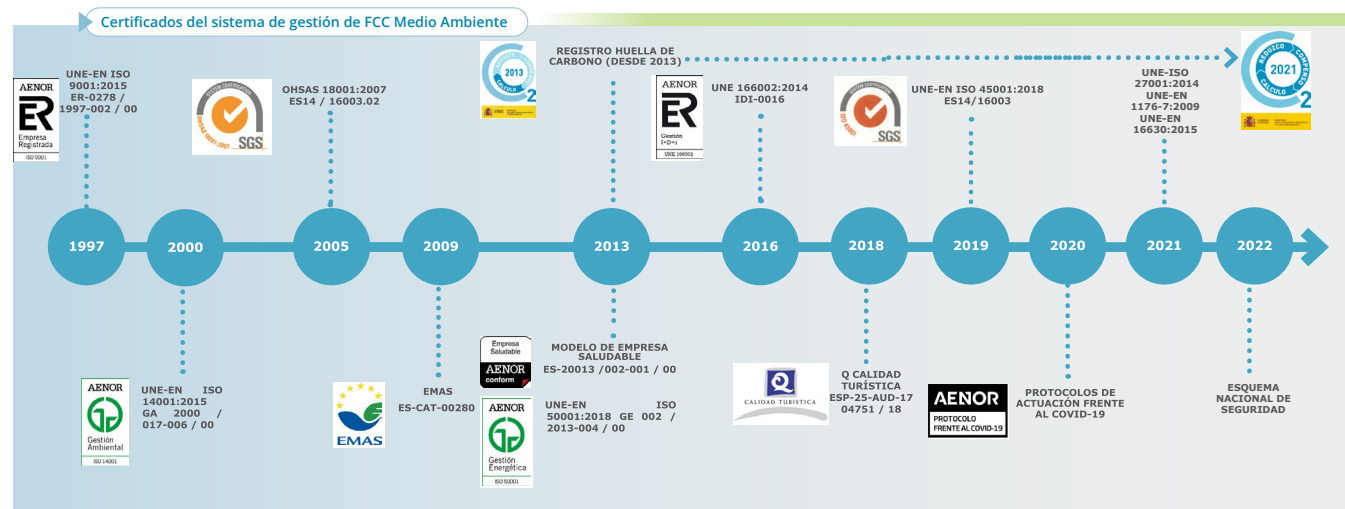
Certificados del sistema de gestión de FCC Medio Ambiente

AENOR
ER
Empresa Registrada
ISO 9001

UNE-EN ISO 9001:2015
ER-0278 / 1997-002 / 00

SGS

OHSAS 18001:2007
ES14 / 16003.02

2013
CÁLCULO

REGISTRO HUELLA DE CARBONO (DESDE 2013)

AENOR
ER
Gestión I+D+i
UNE 166002

UNE 166002:2014
IDI-0016

SGS

UNE-EN ISO 45001:2018
ES14/16003

UNE-ISO 27001:2014
UNE-EN 1176-7:2009
UNE-EN 16630:2015

2021
REDUZCO
COMPENSO
CÁLCULO

1997
2000
2005
2009
2013
2016
2018
2019
2020
2021
2022

AENOR
Gestión Ambiental
ISO 14001

UNE-EN ISO 14001:2015
GA 2000 / 017-006 / 00

EMAS

EMAS
ES-CAT-00280

Empresa Saludable
AENOR
conform

MODELO DE EMPRESA SALUDABLE
ES-20013 /002-001 / 00

AENOR
Gestión Energética
ISO 50001

UNE-EN ISO 50001:2018 GE 002 / 2013-004 / 00

CALIDAD TURÍSTICA

Q CALIDAD TURÍSTICA
ESP-25-AUD-17 04751 / 18

AENOR
PROTOCOLO FRENTE AL COVID-19

PROTOCOLOS DE ACTUACIÓN FRENTE AL COVID-19

ESQUEMA NACIONAL DE SEGURIDAD